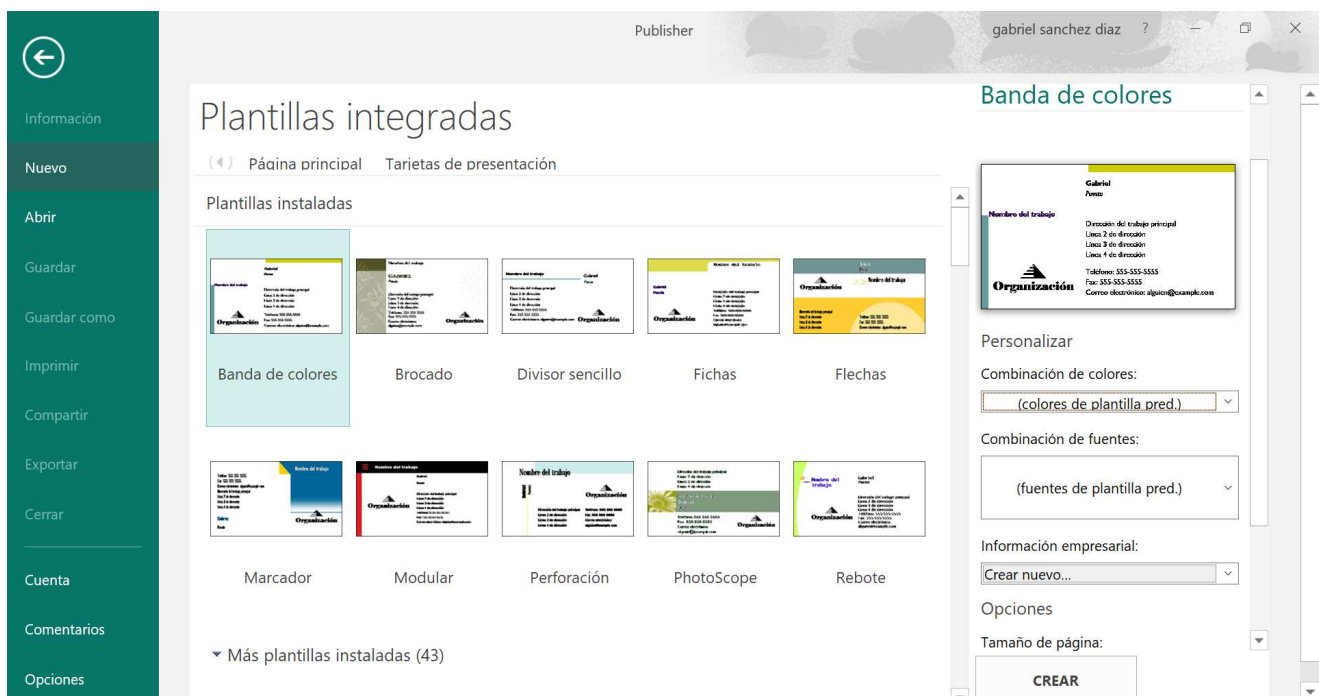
Publisher
gabriel sanchez diaz ?

Información
Nuevo
Abrir
Guardar
Guardar como
Imprimir
Compartir
Exportar
Cerrar
Cuenta
Comentarios
Opciones

Plantillas integradas
Página principal Tarjetas de presentación
Plantillas instaladas

Banda de colores
Brocado
Divisor sencillo
Fichas
Flechas
Marcador
Modular
Perforación
PhotoScope
Rebote

Más plantillas instaladas (43)

Banda de colores

Gabriel
Puesto
Nombre del trabajo
Dirección del trabajo principal
Línea 2 de dirección
Línea 3 de dirección
Línea 4 de dirección
Teléfono: 555-555-5555
Fax: 555-555-5555
Correo electrónico: alguien@example.com
Organización

Personalizar
Combinación de colores:
(colores de plantilla pred.)
Combinación de fuentes:
(fuentes de plantilla pred.)
Información empresarial:
Crear nuevo...
Opciones
Tamaño de página:
CREAR